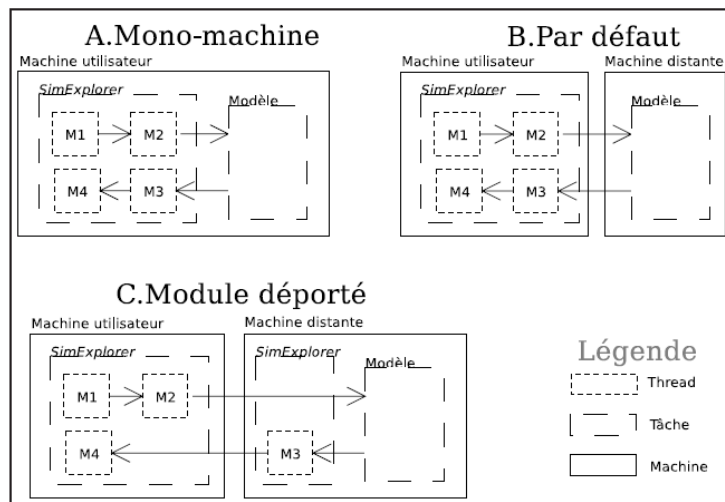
A.Mono-machine

Machine utilisateur

SimExplorer

Modèle

M1

M2

M4

M3

B.Par défaut

Machine utilisateur

Machine distante

SimExplorer

Modèle

M1

M2

M4

M3

C.Module déporté

Machine utilisateur

Machine distante

SimExplorer

SimExplorer

Modèle

M1

M2

M4

M3

Légende

Thread

Tâche

Machine